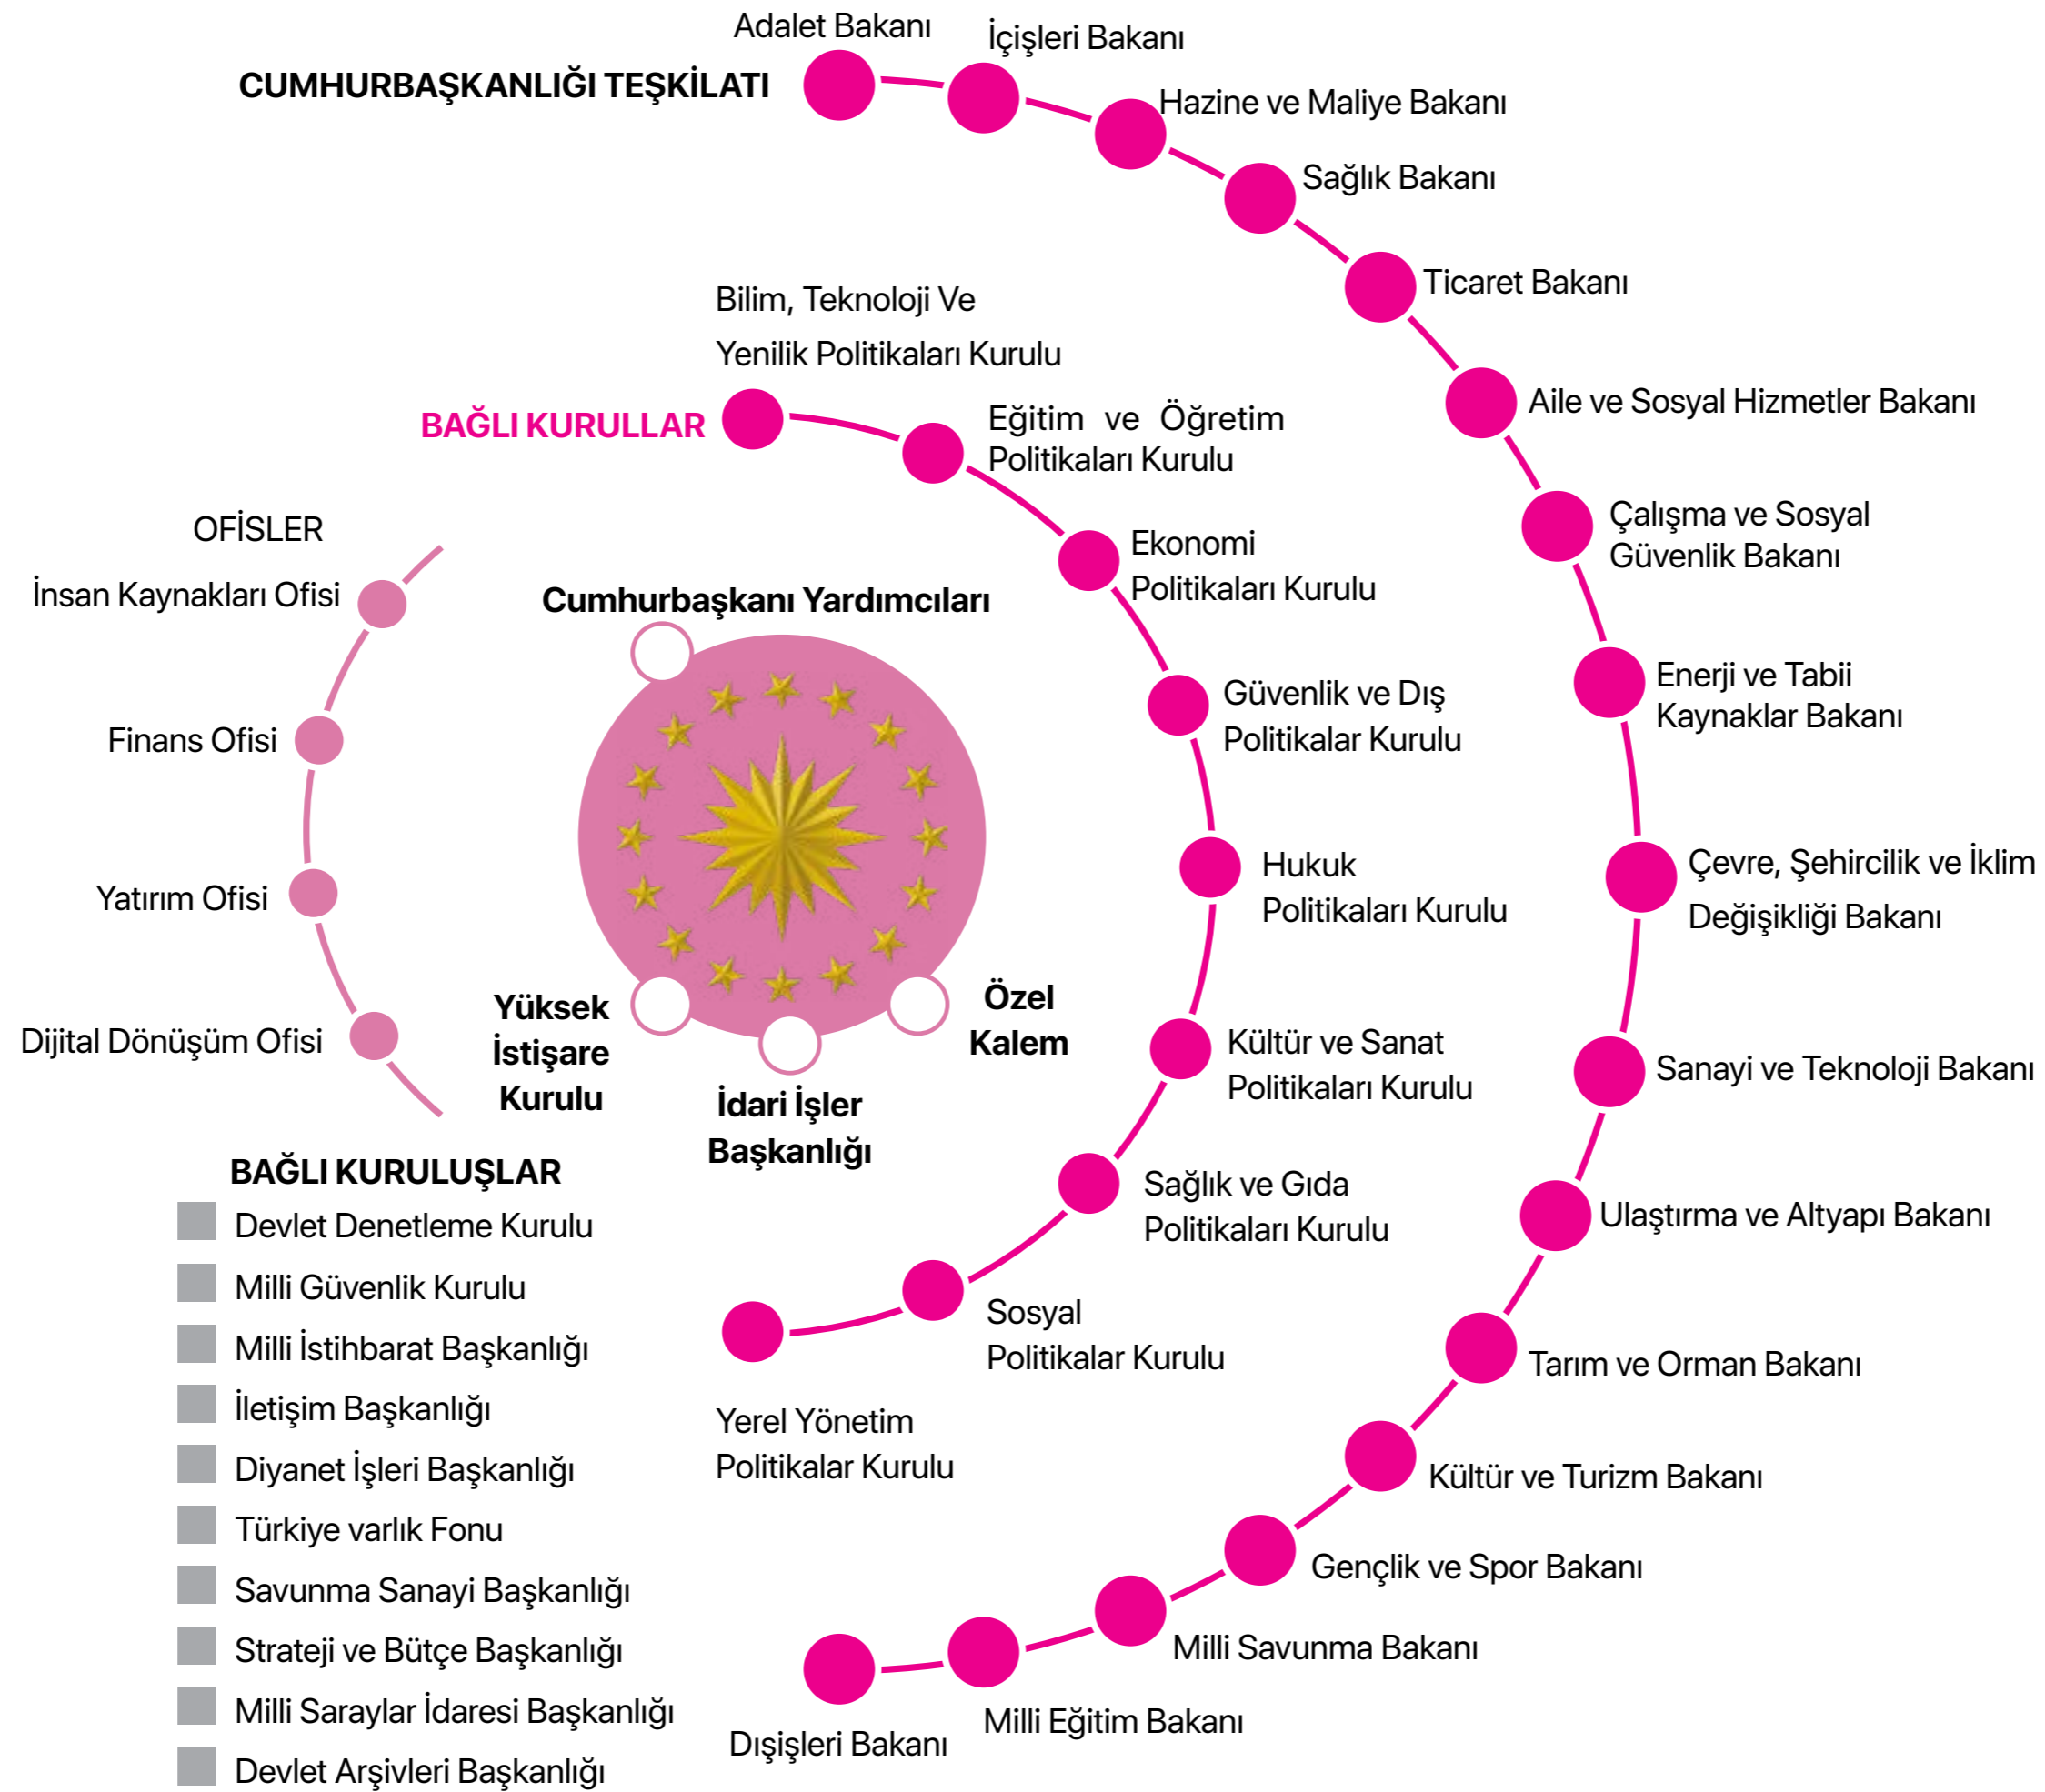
CUMHURBAŞKANLIĞI TEŞKİLATI

Adalet Bakanı

İçişleri Bakanı

Hazine ve Maliye Bakanı

Sağlık Bakanı

Ticaret Bakanı

Aile ve Sosyal Hizmetler Bakanı

Çalışma ve Sosyal Güvenlik Bakanı

Enerji ve Tabii Kaynaklar Bakanı

Çevre, Şehircilik ve İklim Değişikliği Bakanı

Sanayi ve Teknoloji Bakanı

Ulaştırma ve Altyapı Bakanı

Tarım ve Orman Bakanı

Kültür ve Turizm Bakanı

Gençlik ve Spor Bakanı

Milli Savunma Bakanı

Milli Eğitim Bakanı

Dışişleri Bakanı

BAĞLI KURULLAR

Bilim, Teknoloji Ve Yenilik Politikaları Kurulu

Eğitim ve Öğretim Politikaları Kurulu

Ekonomi Politikaları Kurulu

Güvenlik ve Dış Politikalar Kurulu

Hukuk Politikaları Kurulu

Kültür ve Sanat Politikaları Kurulu

Sağlık ve Gıda Politikaları Kurulu

Sosyal Politikalar Kurulu

Yerel Yönetim Politikalar Kurulu

OFİSLER

İnsan Kaynakları Ofisi

Finans Ofisi

Yatırım Ofisi

Dijital Dönüşüm Ofisi

Cumhurbaşkanı Yardımcıları

Yüksek İstişare Kurulu

İdari İşler Başkanlığı

Özel Kalem

BAĞLI KURULUŞLAR

Devlet Denetleme Kurulu

Milli Güvenlik Kurulu

Milli İstihbarat Başkanlığı

İletişim Başkanlığı

Diyanet İşleri Başkanlığı

Türkiye varlık Fonu

Savunma Sanayi Başkanlığı

Strateji ve Bütçe Başkanlığı

Milli Saraylar İdaresi Başkanlığı

Devlet Arşivleri Başkanlığı